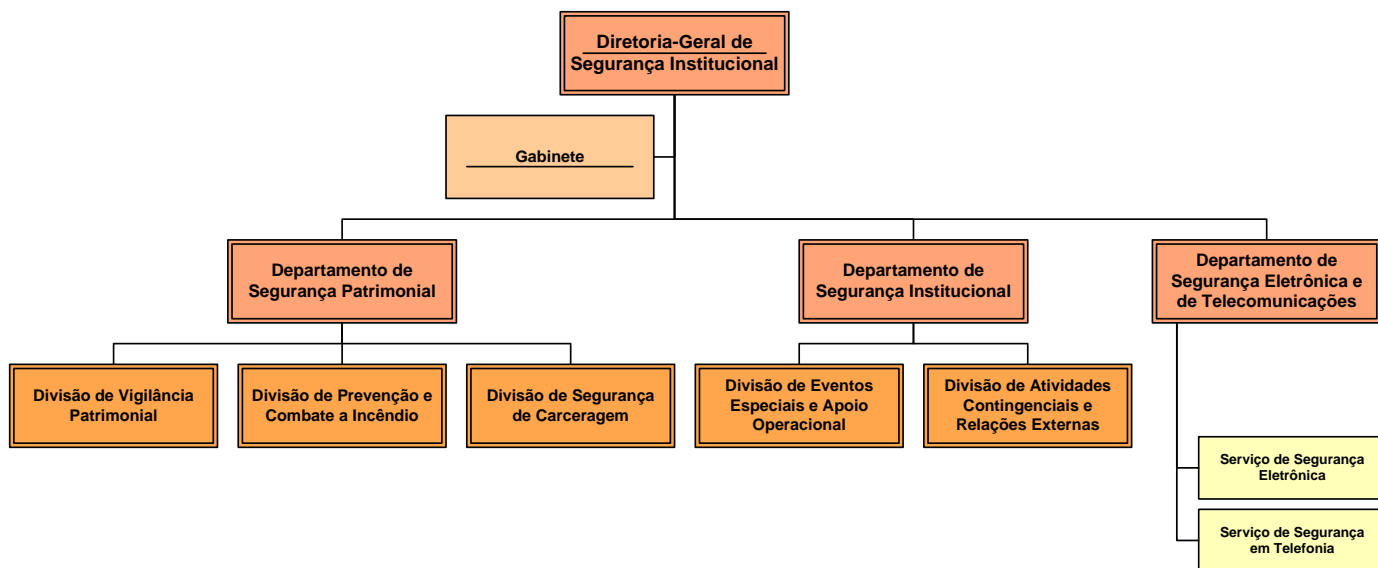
Diretoria-Geral de Segurança Institucional

Gabinete

Departamento de Segurança Patrimonial

Departamento de Segurança Institucional

Departamento de Segurança Eletrônica e de Telecomunicações

Divisão de Vigilância Patrimonial

Divisão de Prevenção e Combate a Incêndio

Divisão de Segurança de Carceragem

Divisão de Eventos Especiais e Apoio Operacional

Divisão de Atividades Contingenciais e Relações Externas

Serviço de Segurança Eletrônica

Serviço de Segurança em Telefonia